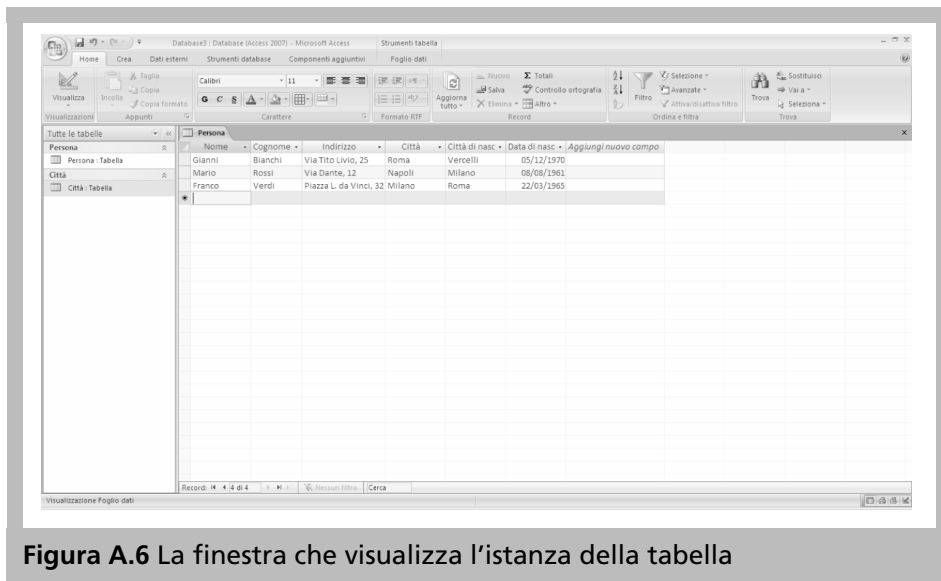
Database3 : Database (Access 2007) - Microsoft Access

Strumenti tabella

Home | Crea | Dati esterni | Strumenti database | Componenti aggiuntivi | Foglio dati

Visualizza | Incolla | Taglia | Copia | Copia formato | Calibri | 11 | G C S | Aggiorna tutto | Nuovo | Salva | Elimina | Totali | Controllo ortografia | Altro | Filtro | Selezione | Avanzate | Attiva/disattiva filtro | Trova | Sostituisci | Vai a | Seleziona

Visualizzazioni | Appunti | Carattere | Formato RTF | Record | Ordina e filtra | Trova

Tutte le tabelle

Persona

Persona : Tabella

Città

Città : Tabella

Persona

| Nome | Cognome | Indirizzo | Città | Città di nasc | Data di nasc | Aggiungi nuovo campo |
|---|---|---|---|---|---|---|
| Gianni | Bianchi | Via Tito Livio, 25 | Roma | Vercelli | 05/12/1970 | |
| Mario | Rossi | Via Dante, 12 | Napoli | Milano | 08/08/1961 | |
| Franco | Verdi | Piazza L. da Vinci, 32 | Milano | Roma | 22/03/1965 | |

Record: 4 di 4 | Nessun filtro | Cerca

Visualizzazione Foglio dati

**Figura A.6** La finestra che visualizza l'istanza della tabella